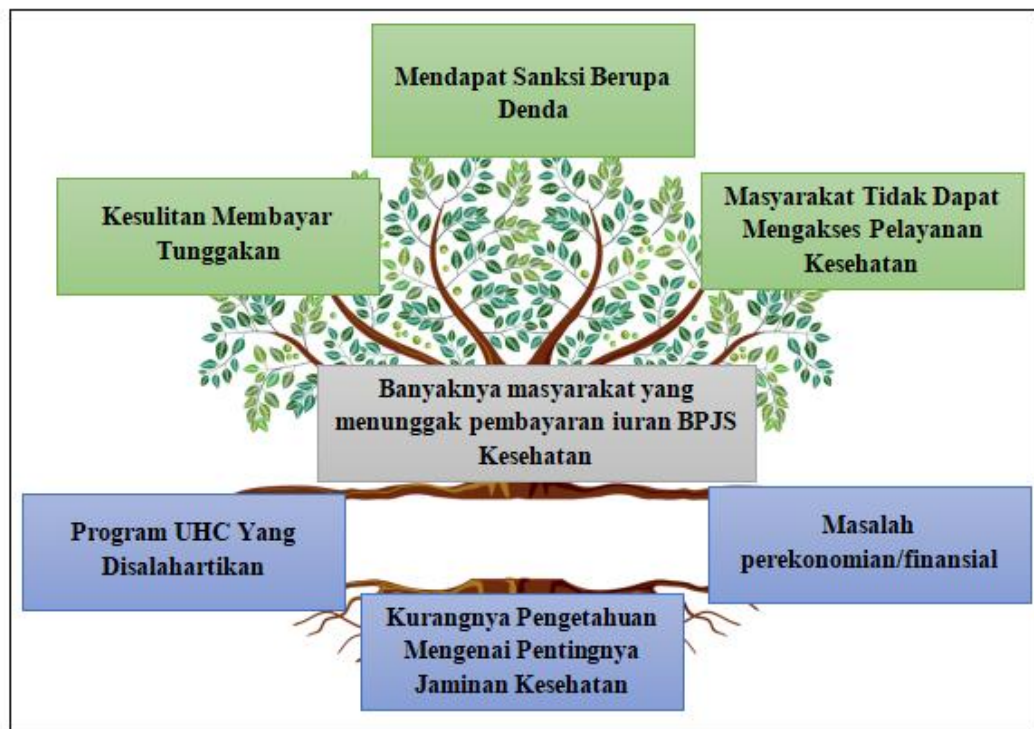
Mendapat Sanksi Berupa Denda

Kesulitan Membayar Tunggakan

Masyarakat Tidak Dapat Mengakses Pelayanan Kesehatan

Banyaknya masyarakat yang menunggak pembayaran iuran BPJS Kesehatan

Program UHC Yang Disalahartikan

Masalah perekonomian/finansial

Kurangnya Pengetahuan Mengenai Pentingnya Jaminan Kesehatan